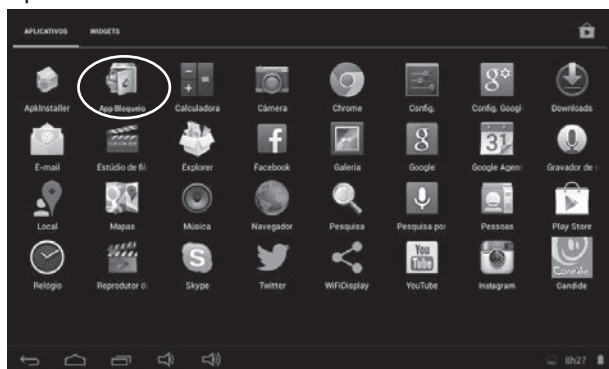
APLICATIVOS WIDGETS

ApkInstaller
App Bloqueio
Calculadora
Câmera
Chrome
Config.
Config. Googl
Downloads

E-mail
Estúdio de fil
Explorer
Facebook
Galeria
Google
Google Agen
Gravador de

Local
Mapas
Música
Navegador
Pesquisa
Pesquisa por
Pessoas
Play Store

Relógio
Reprodutor d
Skype
Twitter
WiFiDisplay
YouTube
Instagram
Candide

8h27